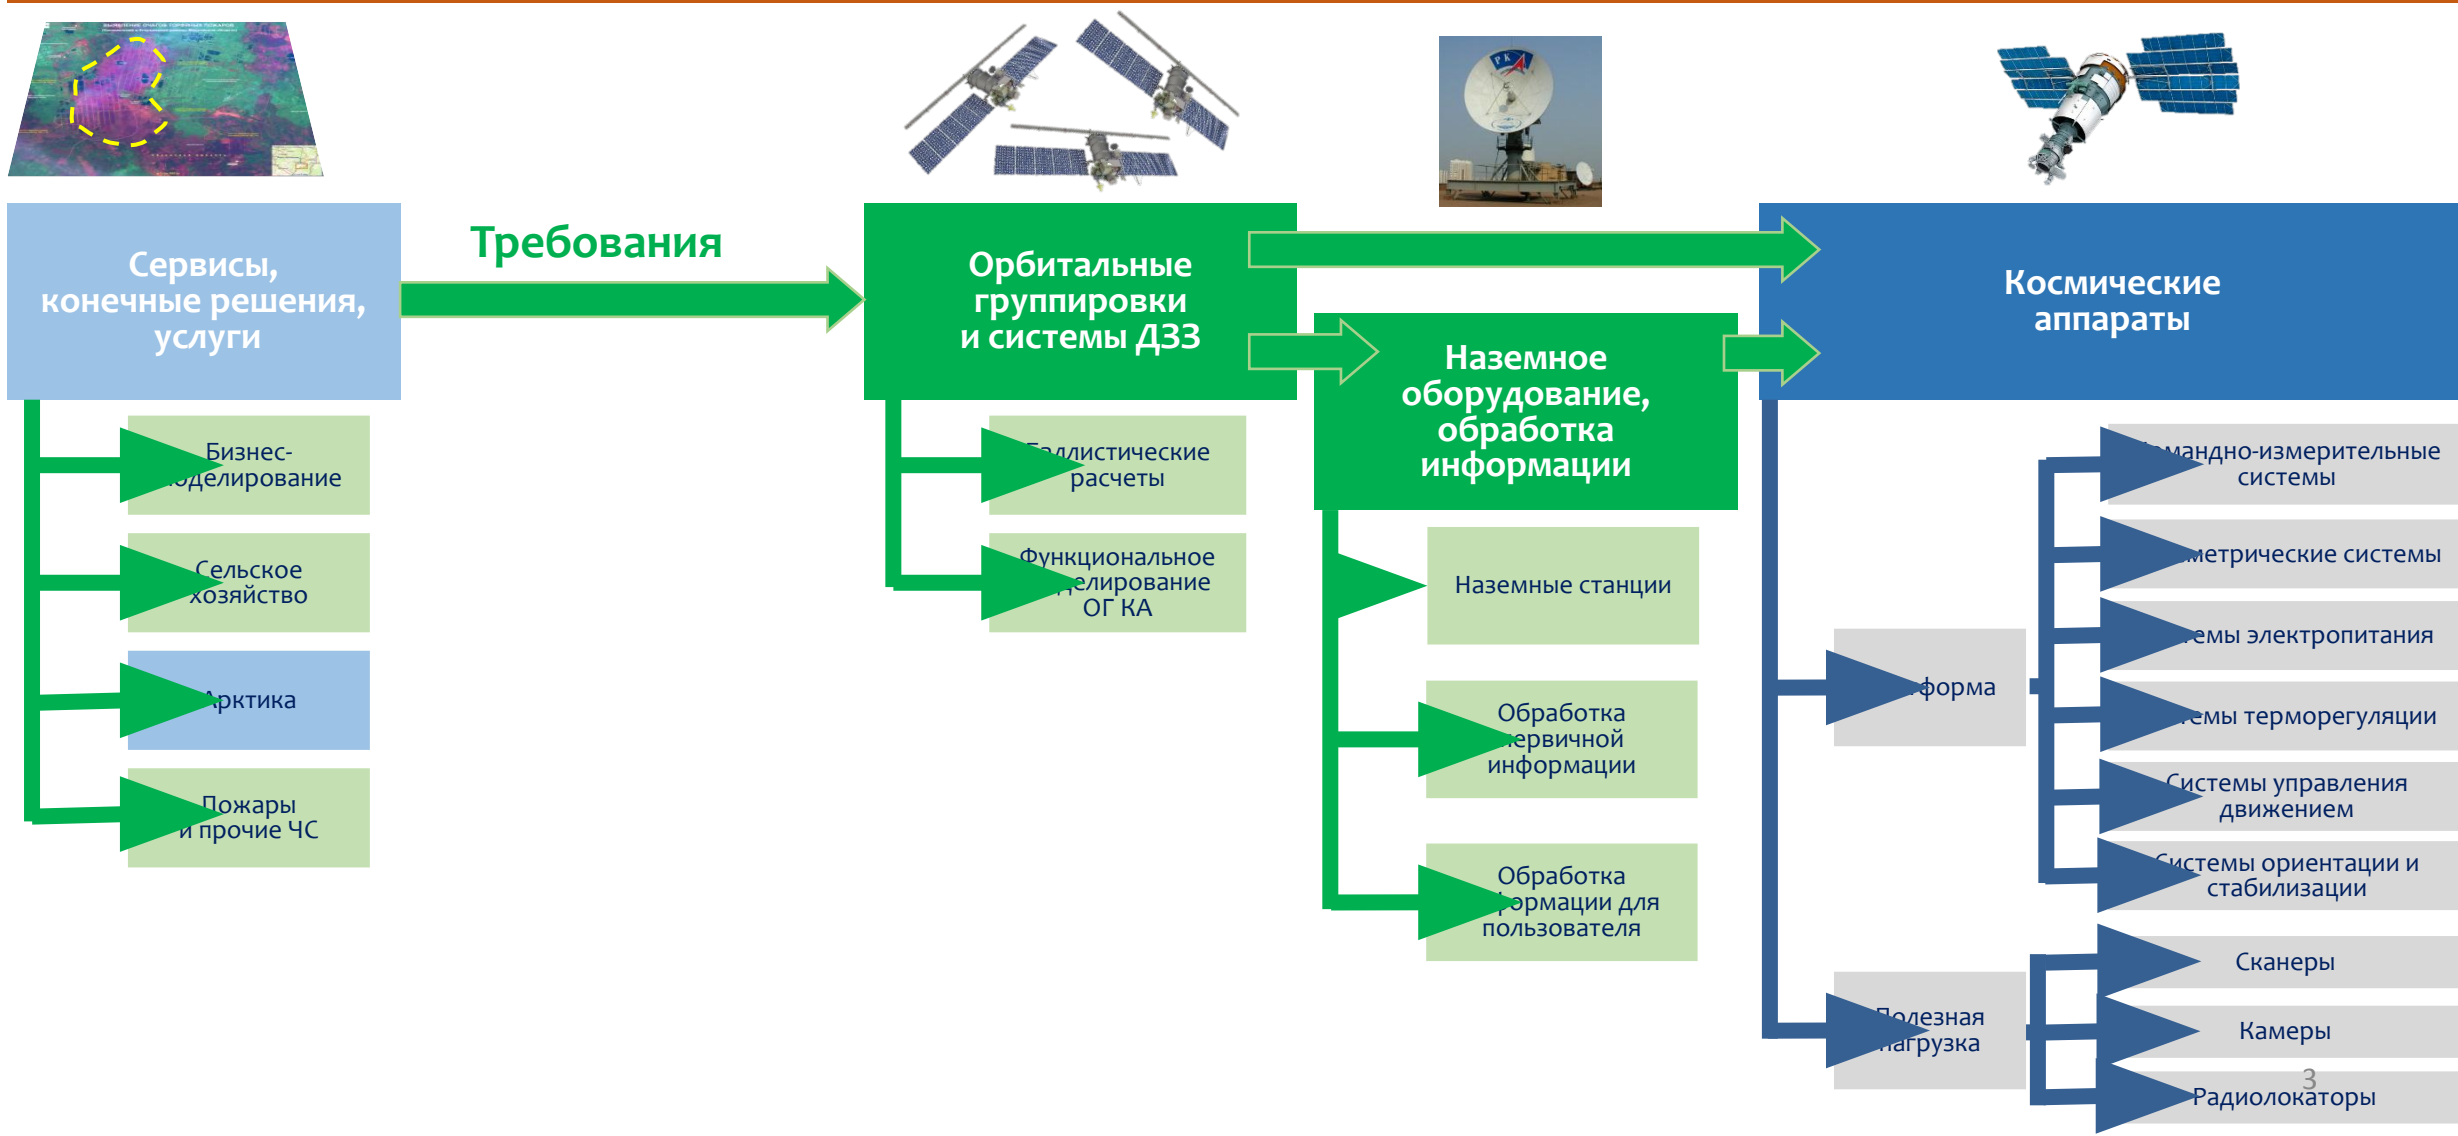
Сервисы, конечные решения, услуги

Требования

Орбитальные группировки и системы ДЗЗ

Наземное оборудование, обработка информации

Космические аппараты

Бизнес-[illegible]оделирование

Сельское хозяйство

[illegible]рктика

Пожары и прочие ЧС

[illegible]аллистические расчеты

Функциональное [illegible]елирование ОГ КА

Наземные станции

Обработка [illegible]ервичной информации

Обработка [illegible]ормации для пользователя

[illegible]форма

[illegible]олезная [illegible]агрузка

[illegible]мандно-измерительные системы

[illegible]метрические системы

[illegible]емы электропитания

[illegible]емы терморегуляции

Системы управления движением

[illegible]истемы ориентации и стабилизации

Сканеры

Камеры

Радиолокаторы

3